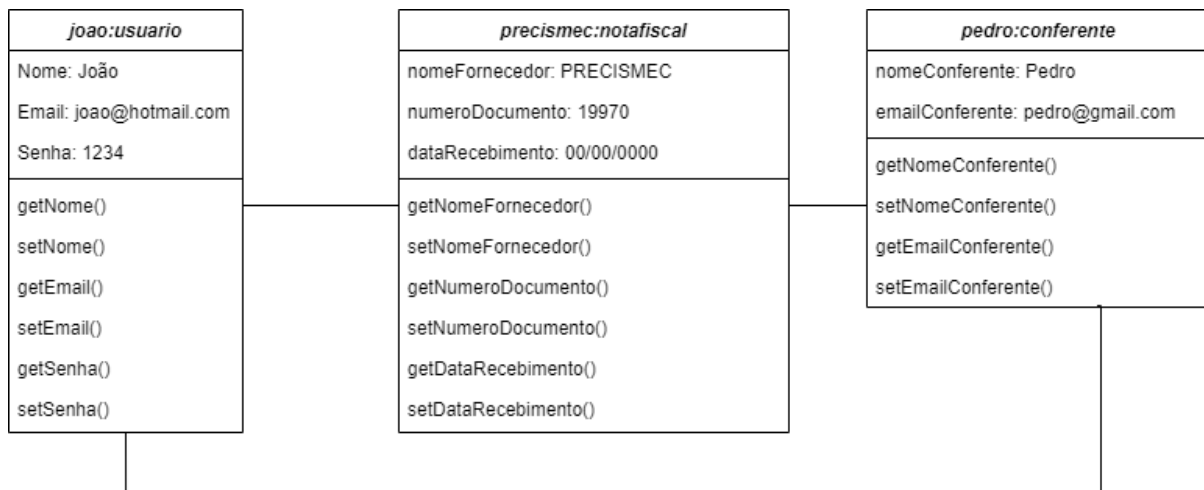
joao:usuario

Nome: João

Email: joao@hotmail.com

Senha: 1234

getNome()

setNome()

getEmail()

setEmail()

getSenha()

setSenha()

precismec:notafiscal

nomeFornecedor: PRECISMEC

numeroDocumento: 19970

dataRecebimento: 00/00/0000

getNomeFornecedor()

setNomeFornecedor()

getNumeroDocumento()

setNumeroDocumento()

getDataRecebimento()

setDataRecebimento()

pedro:conferente

nomeConferente: Pedro

emailConferente: pedro@gmail.com

getNomeConferente()

setNomeConferente()

getEmailConferente()

setEmailConferente()